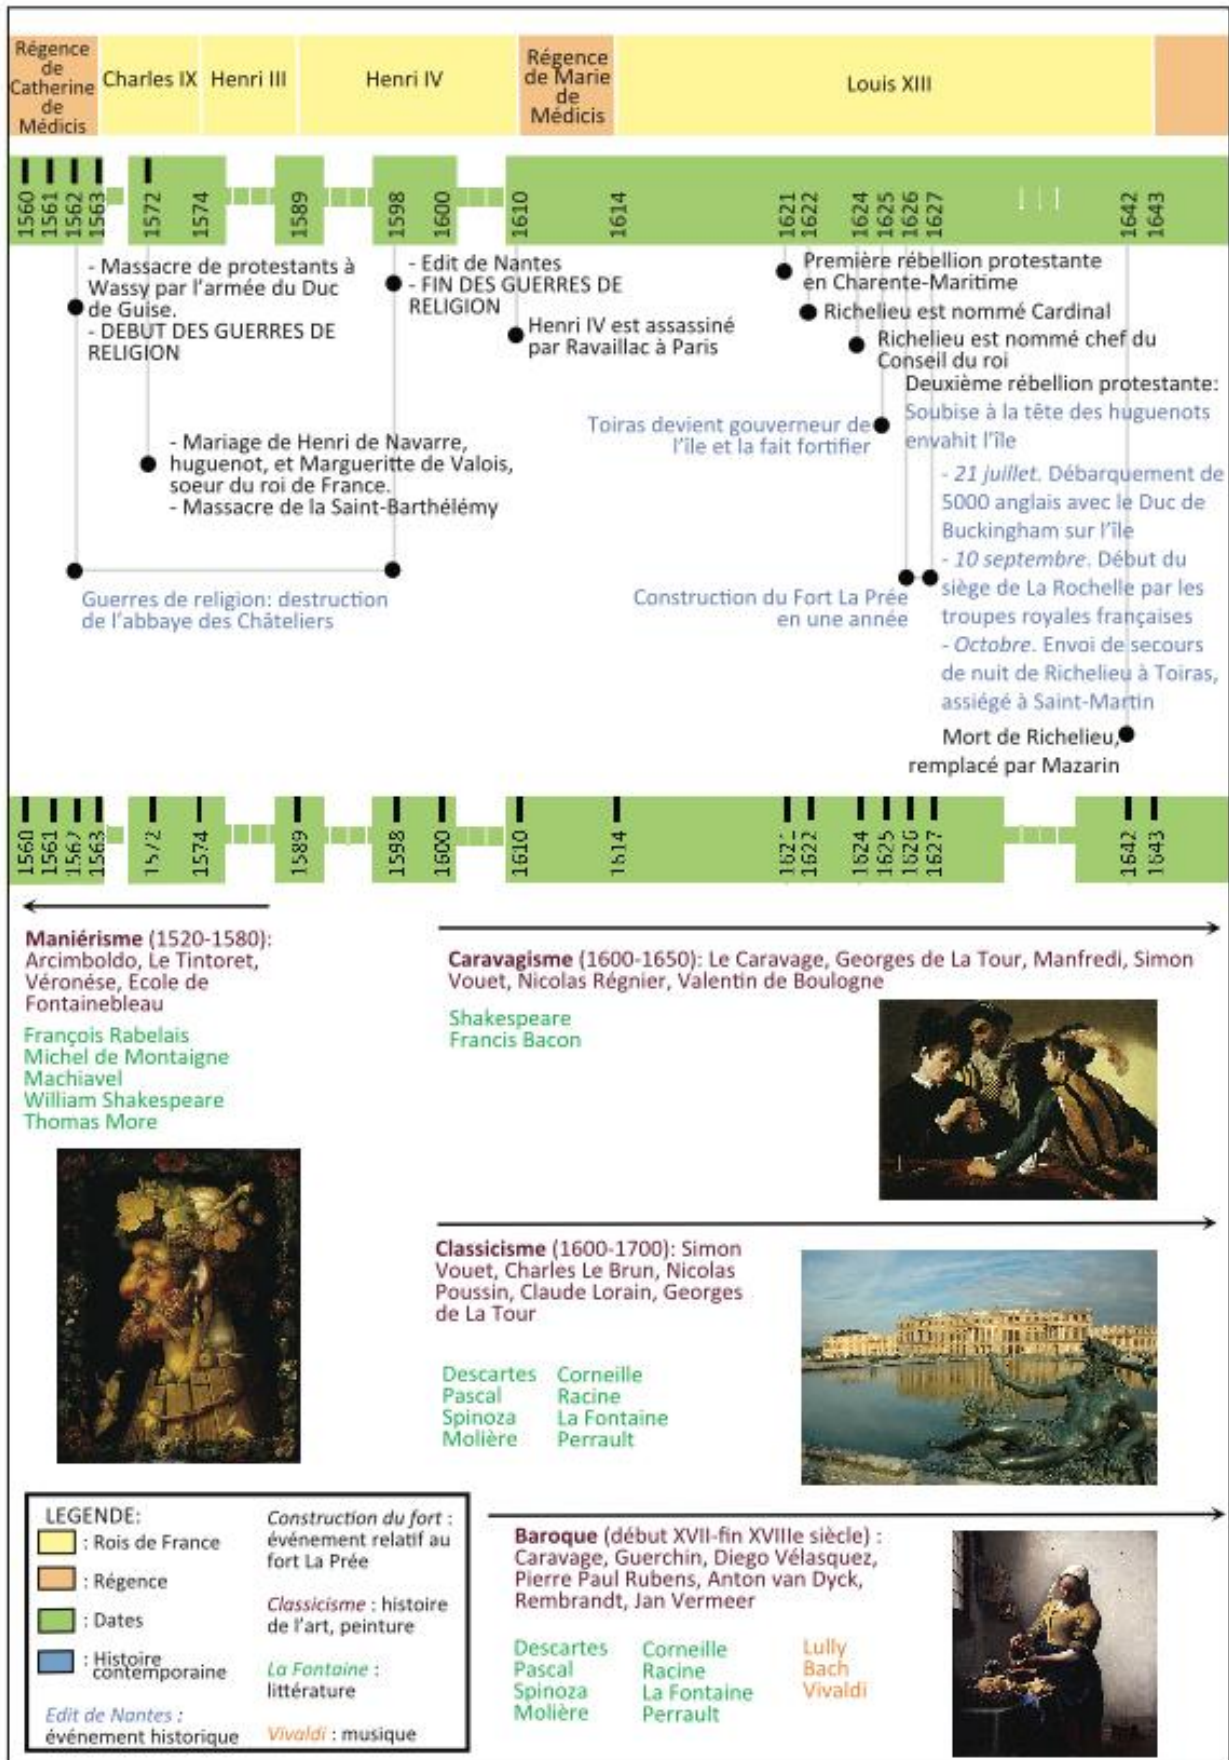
Régence de Catherine de Médicis | Charles IX | Henri III | Henri IV | Régence de Marie de Médicis | Louis XIII

1560 1561 1562 1563 1572 1574 1589 1598 1600 1610 1614 1621 1622 1624 1625 1626 1627 1642 1643

- Massacre de protestants à Wassy par l'armée du Duc de Guise.
- DEBUT DES GUERRES DE RELIGION

- Edit de Nantes
- FIN DES GUERRES DE RELIGION

Henri IV est assassiné par Ravaillac à Paris

Première rébellion protestante en Charente-Maritime

Richelieu est nommé Cardinal

Richelieu est nommé chef du Conseil du roi

Deuxième rébellion protestante: Soubise à la tête des huguenots envahit l'île

Toiras devient gouverneur de l'île et la fait fortifier

- Mariage de Henri de Navarre, huguenot, et Margueritte de Valois, soeur du roi de France.
- Massacre de la Saint-Barthélémy

- *21 juillet*. Débarquement de 5000 anglais avec le Duc de Buckingham sur l'île
- *10 septembre*. Début du siège de La Rochelle par les troupes royales françaises
- *Octobre*. Envoi de secours de nuit de Richelieu à Toiras, assiégé à Saint-Martin

Guerres de religion: destruction de l'abbaye des Châteliers

Construction du Fort La Prée en une année

Mort de Richelieu, remplacé par Mazarin

1560 1561 1562 1563 1572 1574 1589 1598 1600 1610 1614 1621 1622 1624 1625 1626 1627 1642 1643

**Maniérisme** (1520-1580): Arcimboldo, Le Tintoret, Véronèse, Ecole de Fontainebleau

François Rabelais
Michel de Montaigne
Machiavel
William Shakespeare
Thomas More

**Caravagisme** (1600-1650): Le Caravage, Georges de La Tour, Manfredi, Simon Vouet, Nicolas Régnier, Valentin de Boulogne

Shakespeare
Francis Bacon

**Classicisme** (1600-1700): Simon Vouet, Charles Le Brun, Nicolas Poussin, Claude Lorain, Georges de La Tour

Descartes Corneille
Pascal Racine
Spinoza La Fontaine
Molière Perrault

LEGENDE:
: Rois de France
: Régence
: Dates
: Histoire contemporaine
*Edit de Nantes* : événement historique
*Construction du fort* : événement relatif au fort La Prée
*Classicisme* : histoire de l'art, peinture
*La Fontaine* : littérature
*Vivaldi* : musique

**Baroque** (début XVII-fin XVIIIe siècle) : Caravage, Guerchin, Diego Vélasquez, Pierre Paul Rubens, Anton van Dyck, Rembrandt, Jan Vermeer

Descartes Corneille Lully
Pascal Racine Bach
Spinoza La Fontaine Vivaldi
Molière Perrault